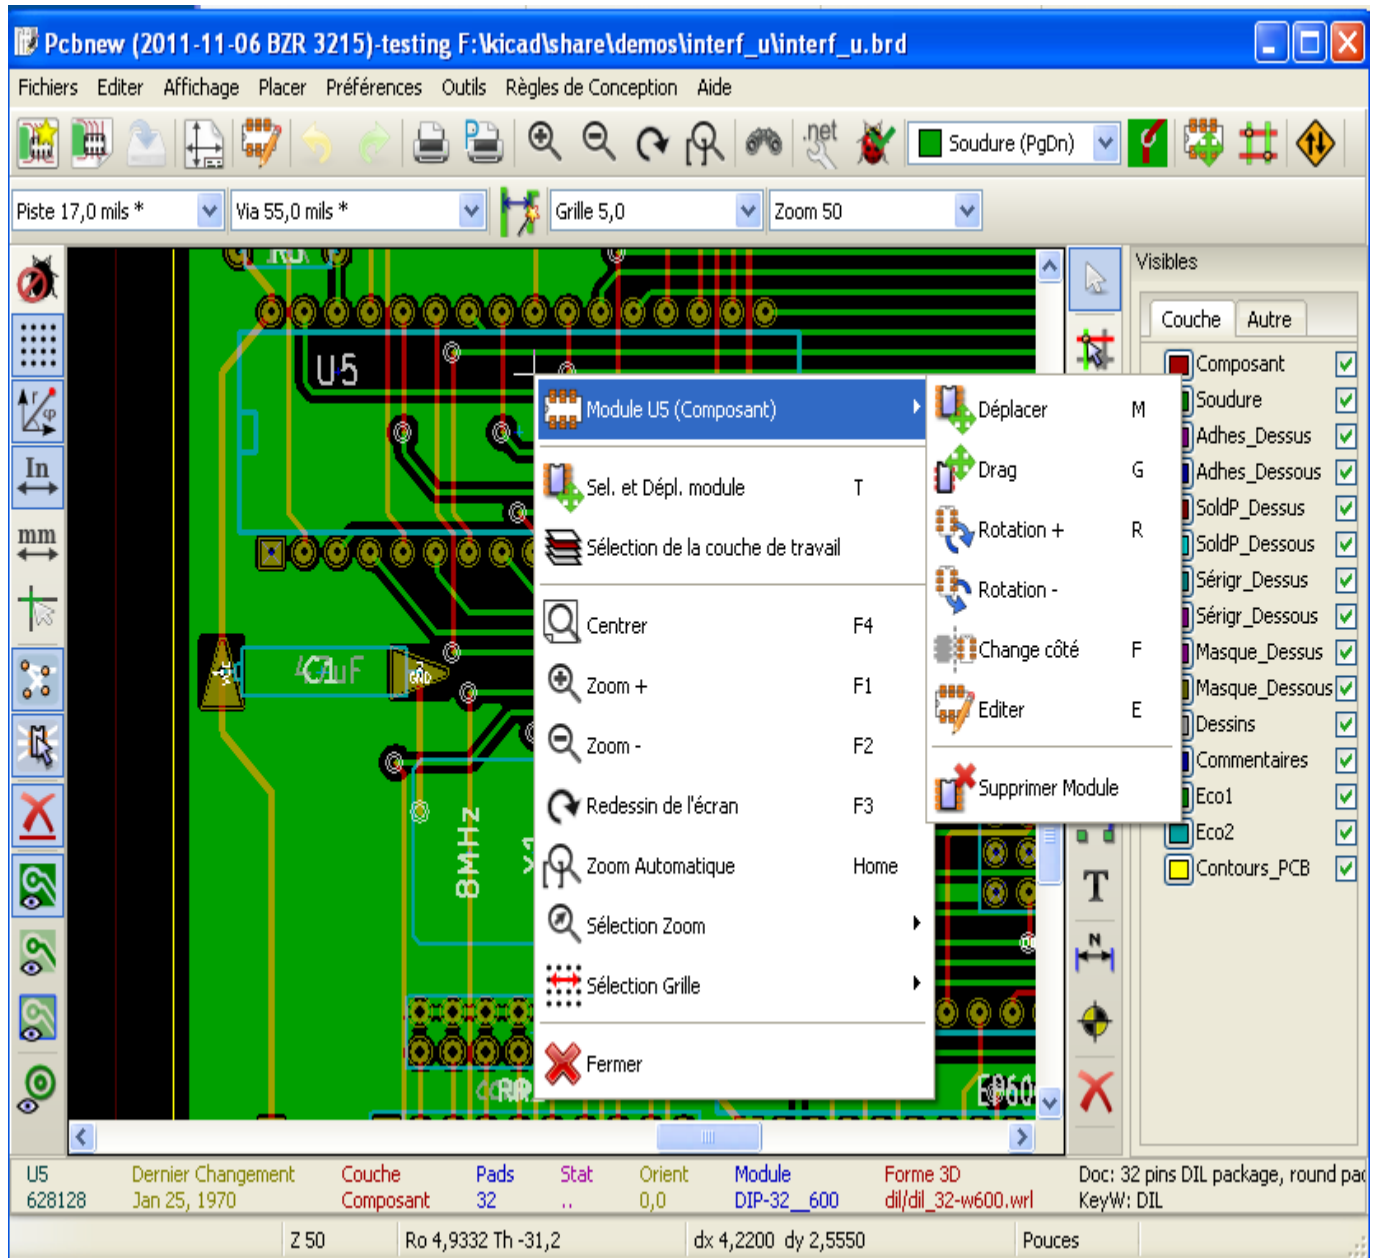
Pcbnew (2011-11-06 BZR 3215)-testing F:\kicad\share\demos\interf_u\interf_u.brd

Fichiers Editer Affichage Placer Préférences Outils Règles de Conception Aide

Soudure (PgDn)

Piste 17,0 mils * Via 55,0 mils * Grille 5,0 Zoom 50

Visibles

Couche Autre

Module U5 (Composant)
Sel. et Dépl. module T
Sélection de la couche de travail
Centrer F4
Zoom + F1
Zoom - F2
Redessin de l'écran F3
Zoom Automatique Home
Sélection Zoom
Sélection Grille
Fermer

Déplacer M
Drag G
Rotation + R
Rotation -
Change côté F
Editer E
Supprimer Module

Composant
Soudure
Adhes_Dessus
Adhes_Dessous
SoldP_Dessus
SoldP_Dessous
Sérigr_Dessus
Sérigr_Dessous
Masque_Dessus
Masque_Dessous
Dessins
Commentaires
Eco1
Eco2
Contours_PCB

U5
C1uF
8MHz

| U5 | Dernier Changement | Couche | Pads | Stat | Orient | Module | Forme 3D | Doc: 32 pins DIL package, round pad |
|---|---|---|---|---|---|---|---|---|
| 628128 | Jan 25, 1970 | Composant | 32 | .. | 0,0 | DIP-32__600 | dil/dil_32-w600.wrl | KeyW: DIL |

Z 50 Ro 4,9332 Th -31,2 dx 4,2200 dy 2,5550 Pouces